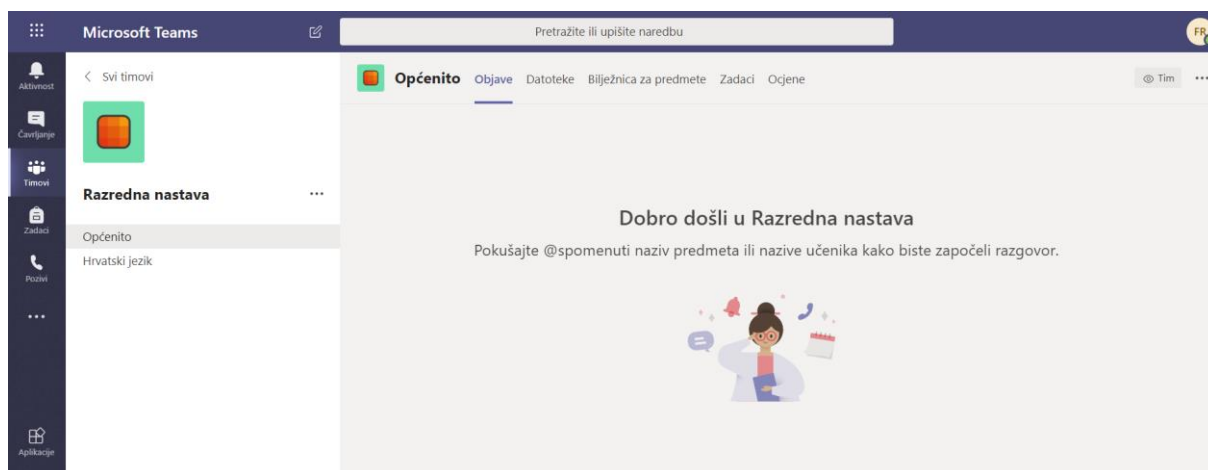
Microsoft Teams

Pretražite ili upišite naredbu

FR

Aktivnost

Čavrljanje

Timovi

Zadaci

Pozivi

...

Aplikacije

< Svi timovi

Razredna nastava ...

Općenito

Hrvatski jezik

Općenito Objave Datoteke Bilježnica za predmete Zadaci Ocjene

Tim ...

Dobro došli u Razredna nastava

Pokušajte @spomenuti naziv predmeta ili nazive učenika kako biste započeli razgovor.